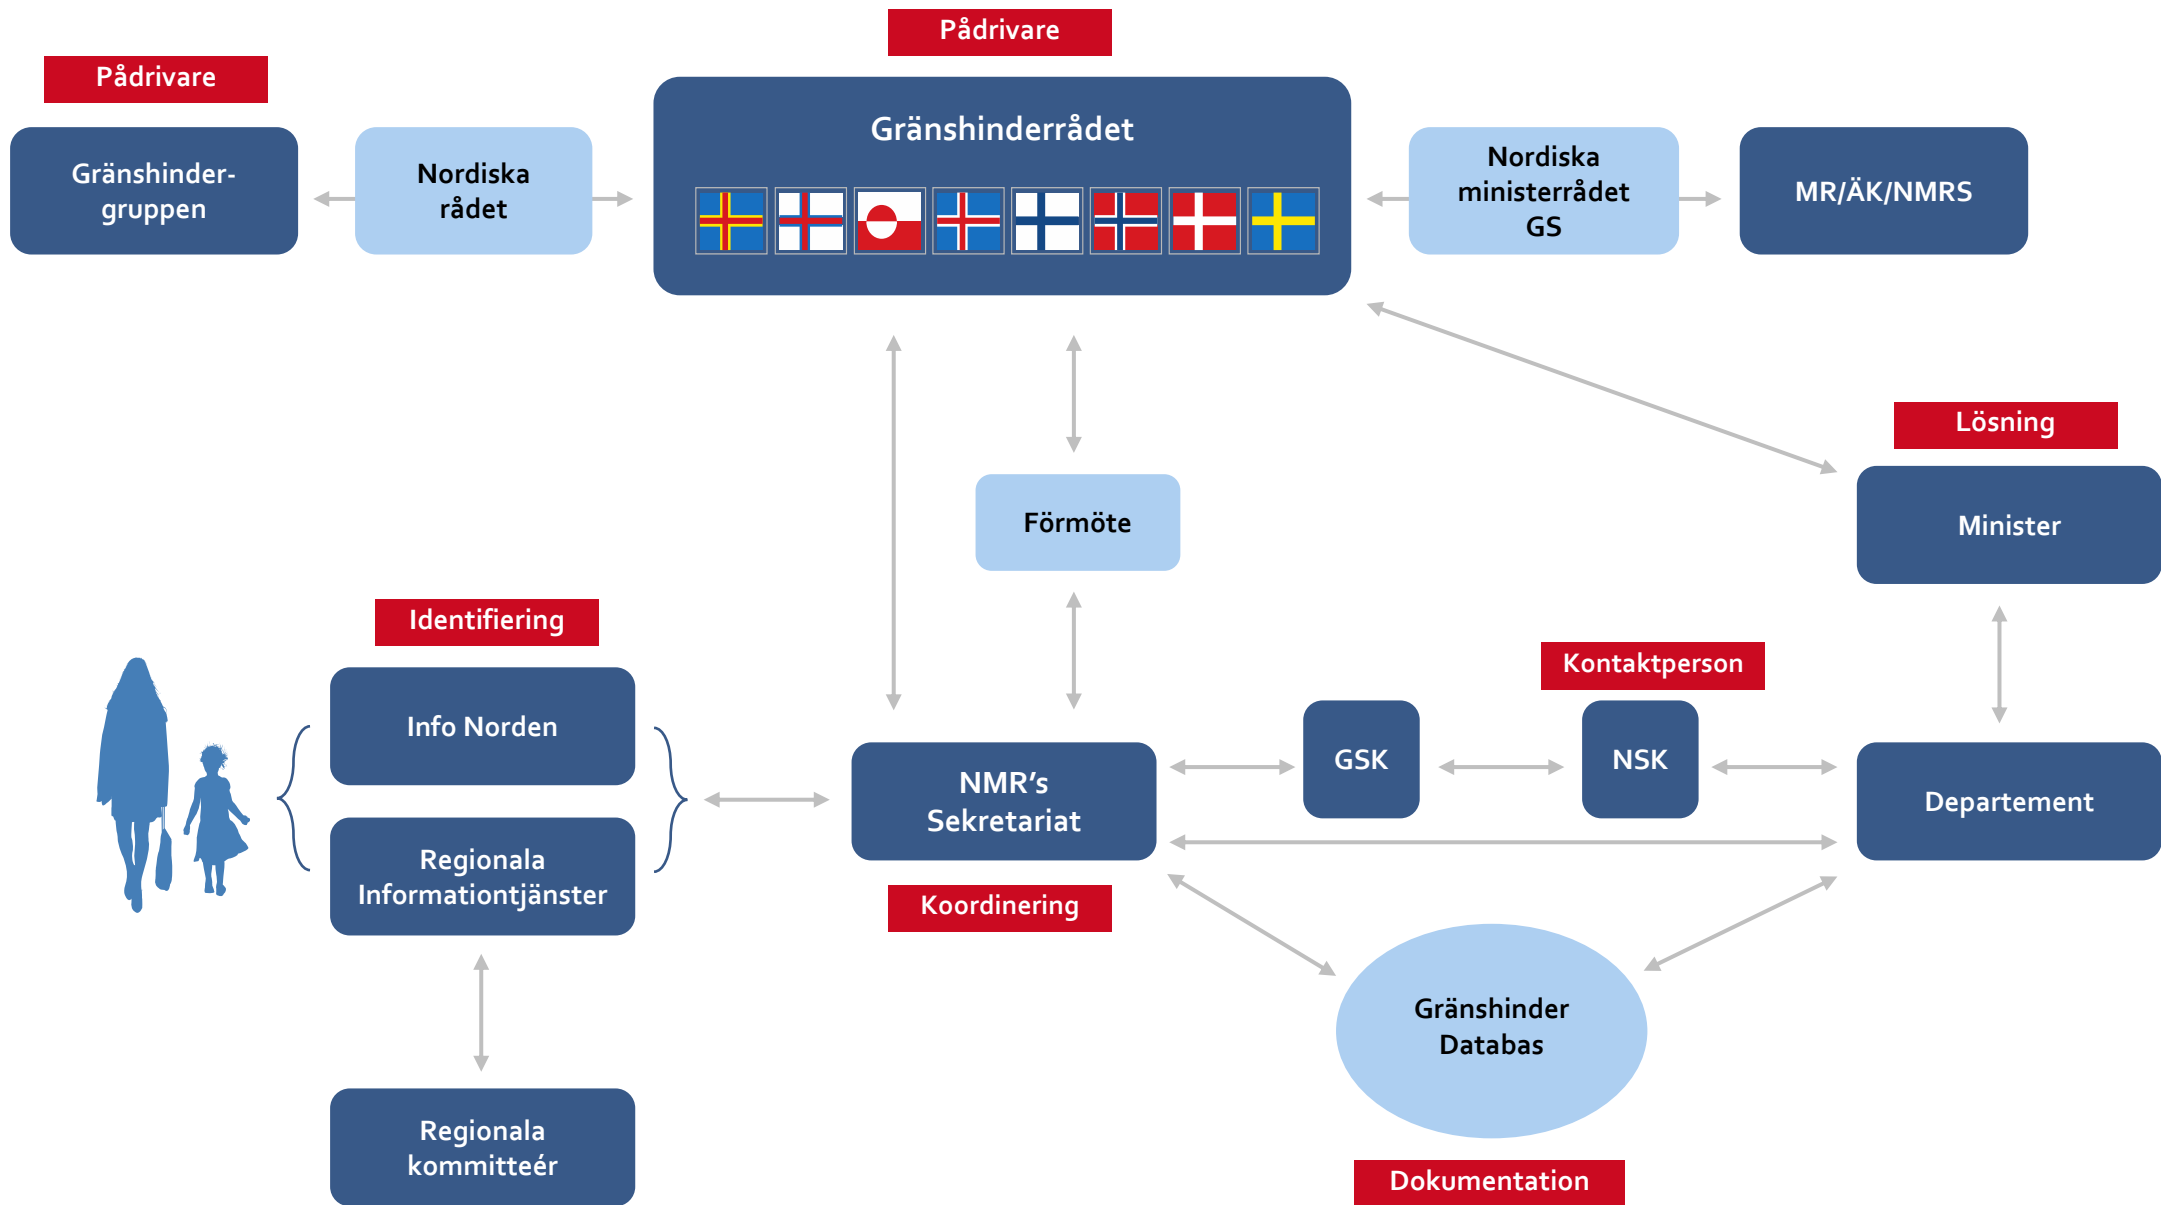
Pådrivare

Gränshinder-gruppen

Nordiska rådet

Pådrivare

Gränshinderrådet

Nordiska ministerrådet GS

MR/ÄK/NMRS

Förmöte

Lösning

Minister

Identifiering

Info Norden

Regionala Informationtjänster

NMR's Sekretariat

Koordinering

GSK

Kontaktperson

NSK

Departement

Gränshinder Databas

Dokumentation

Regionala kommitteér